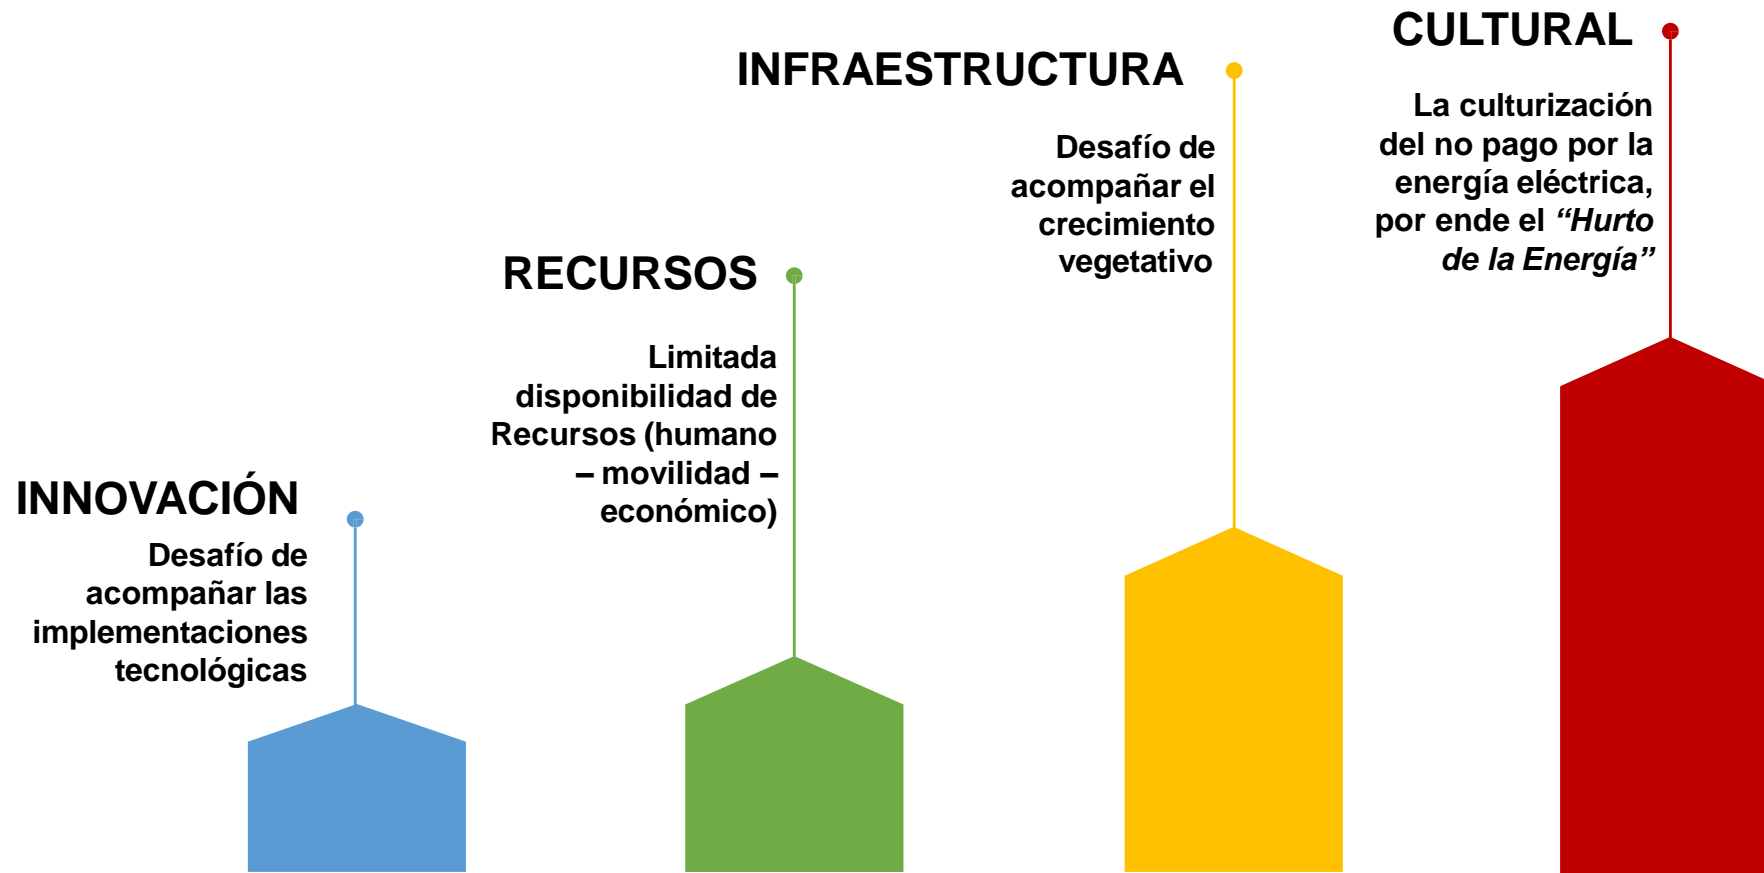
INNOVACIÓN

Desafío de acompañar las implementaciones tecnológicas

RECURSOS

Limitada disponibilidad de Recursos (humano – movilidad – económico)

INFRAESTRUCTURA

Desafío de acompañar el crecimiento vegetativo

CULTURAL

La culturización del no pago por la energía eléctrica, por ende el *“Hurto de la Energía”*